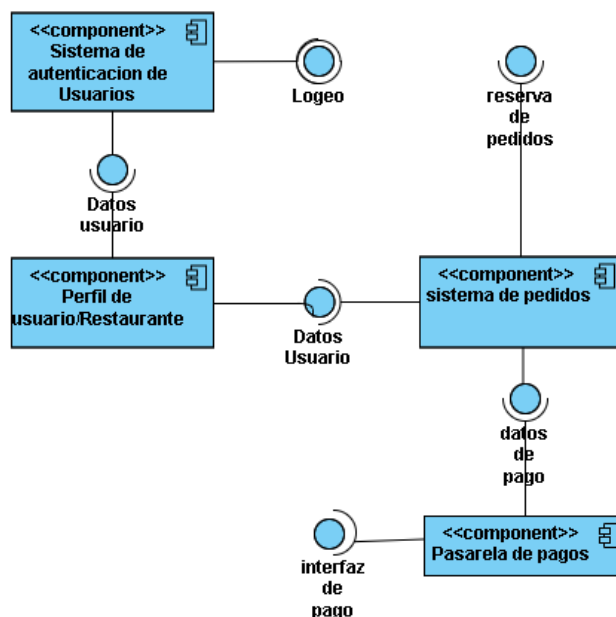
<<component>>
Sistema de autenticacion de Usuarios

Logeo

reserva de pedidos

Datos usuario

<<component>>
Perfil de usuario/Restaurante

Datos Usuario

<<component>>
sistema de pedidos

datos de pago

<<component>>
Pasarela de pagos

interfaz de pago